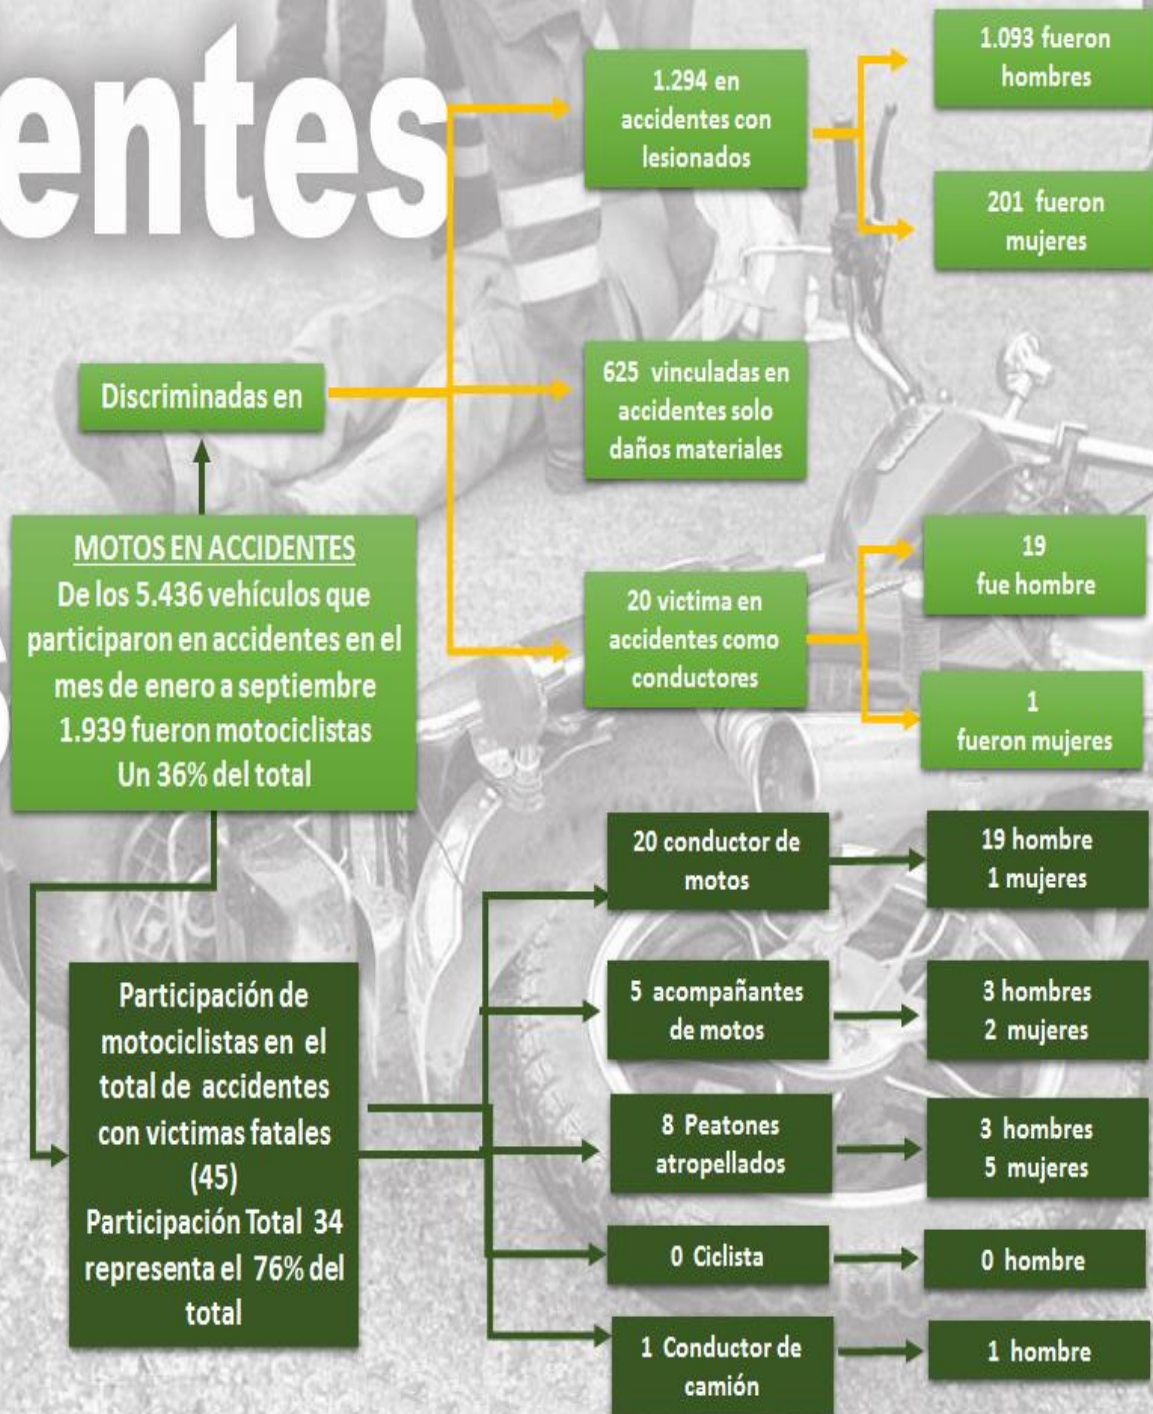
entes

1.294 en accidentes con lesionados

1.093 fueron hombres

201 fueron mujeres

Discriminadas en

625 vinculadas en accidentes solo daños materiales

MOTOS EN ACCIDENTES
De los 5.436 vehículos que participaron en accidentes en el mes de enero a septiembre 1.939 fueron motociclistas Un 36% del total

20 victima en accidentes como conductores

19 fue hombre

1 fueron mujeres

20 conductor de motos

19 hombre 1 mujeres

Participación de motociclistas en el total de accidentes con victimas fatales (45) Participación Total 34 representa el 76% del total

5 acompañantes de motos

3 hombres 2 mujeres

8 Peatones atropellados

3 hombres 5 mujeres

0 Ciclista

0 hombre

1 Conductor de camión

1 hombre